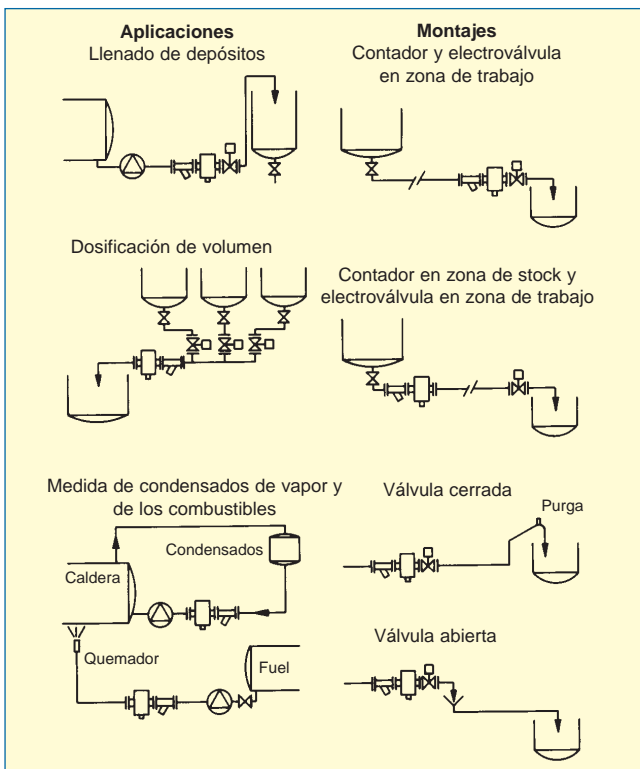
**Aplicaciones**
Llenado de depósitos

**Montajes**
Contador y electroválvula en zona de trabajo

Dosificación de volumen

Contador en zona de stock y electroválvula en zona de trabajo

Medida de condensados de vapor y de los combustibles

Condensados

Caldera

Quemador

Fuel

Válvula cerrada

Purga

Válvula abierta